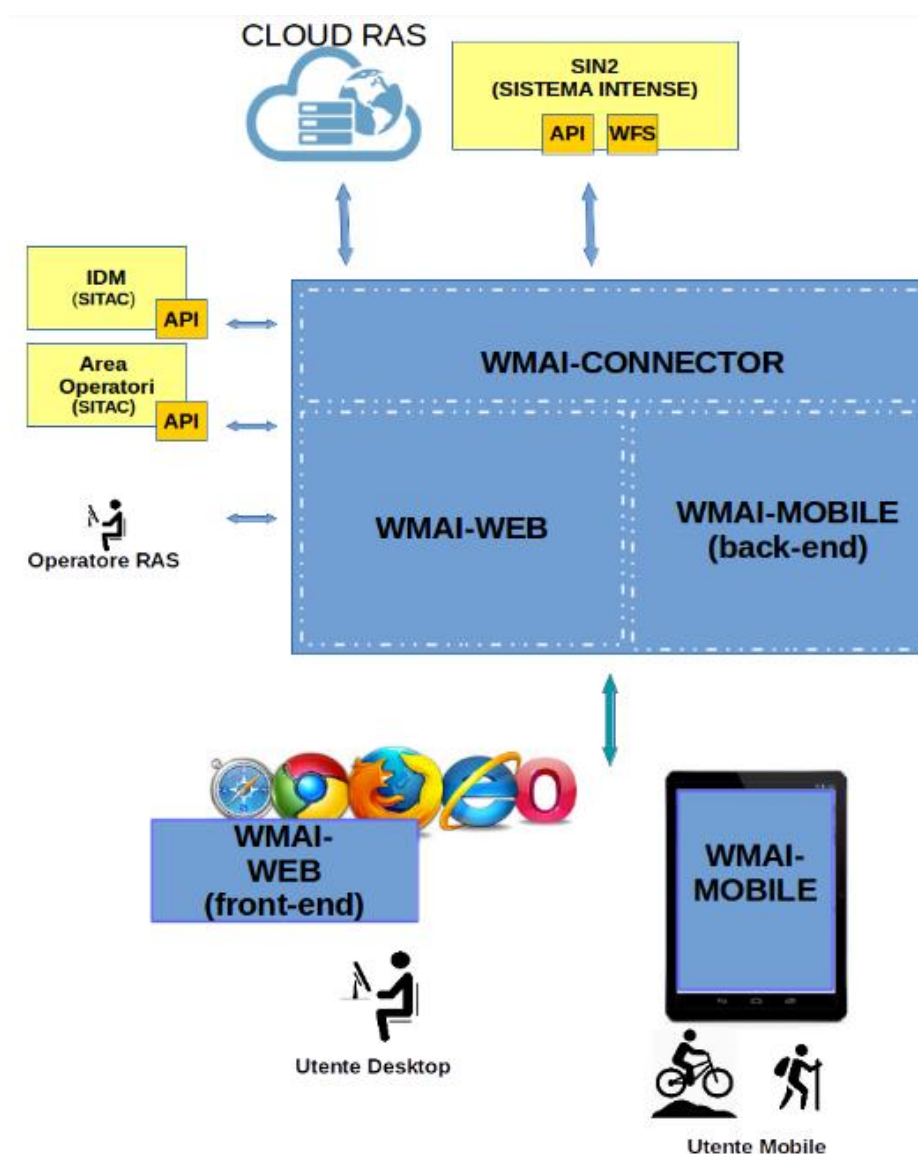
CLOUD RAS

SIN2
(SISTEMA INTENSE)
API
WFS

IDM
(SITAC)
API

Area
Operatori
(SITAC)
API

Operatore RAS

WMAI-CONNECTOR

WMAI-WEB

WMAI-MOBILE
(back-end)

WMAI-WEB
(front-end)

Utente Desktop

WMAI-MOBILE

Utente Mobile